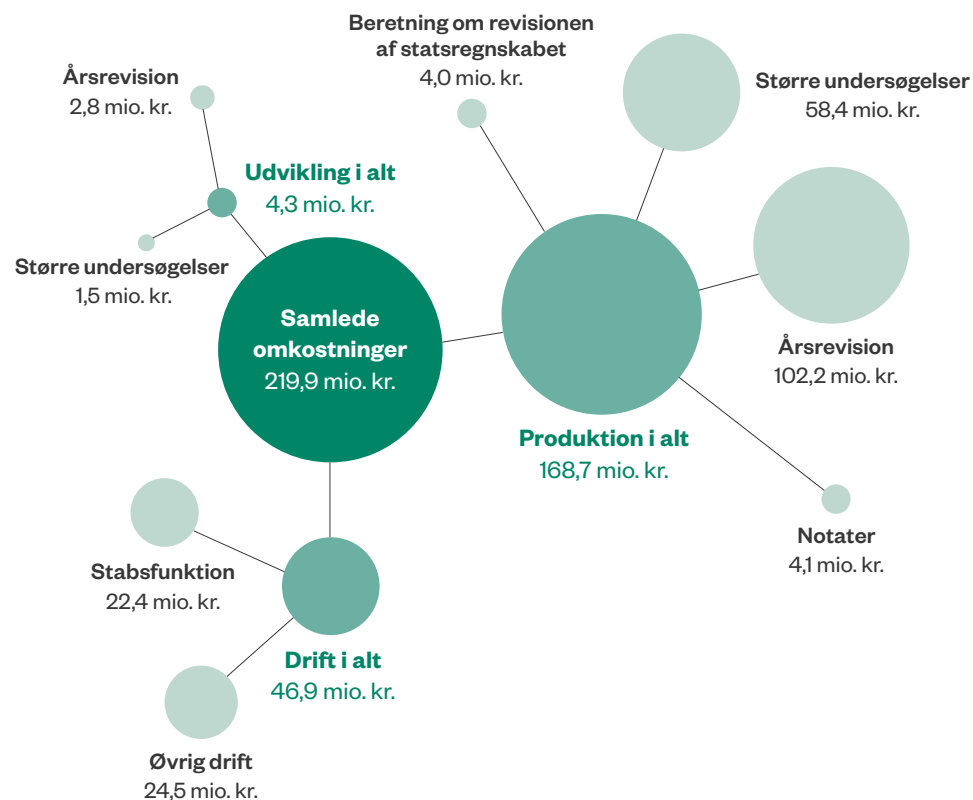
Beretning om revisionen af statsregnskabet
4,0 mio. kr.

Årsrevision
2,8 mio. kr.

Større undersøgelser
58,4 mio. kr.

Udvikling i alt
4,3 mio. kr.

Større undersøgelser
1,5 mio. kr.

Samlede omkostninger
219,9 mio. kr.

Årsrevision
102,2 mio. kr.

Produktion i alt
168,7 mio. kr.

Notater
4,1 mio. kr.

Stabsfunktion
22,4 mio. kr.

Drift i alt
46,9 mio. kr.

Øvrig drift
24,5 mio. kr.